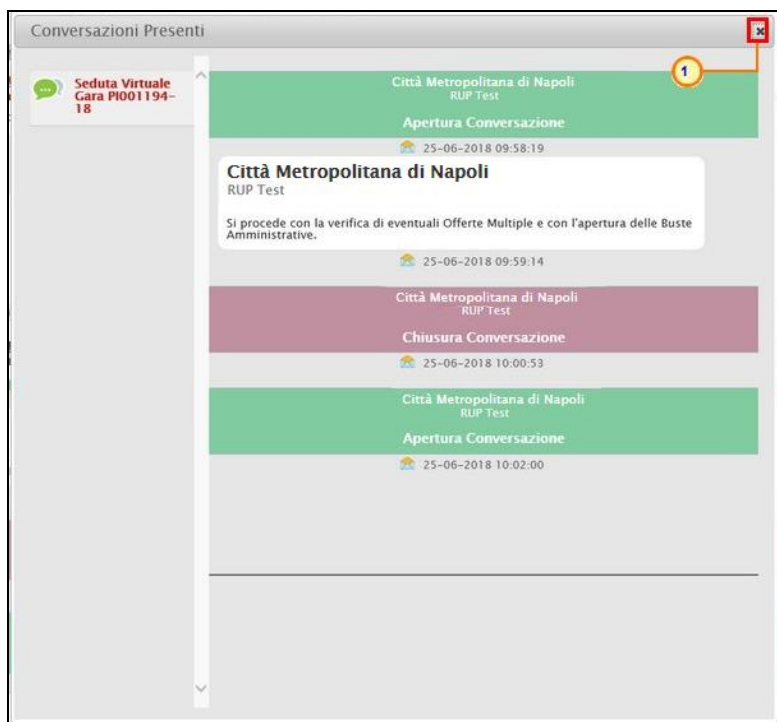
Conversazioni Presenti

×

1

Seduta Virtuale Gara PI001194-18

Città Metropolitana di Napoli
RUP Test
Apertura Conversazione
25-06-2018 09:58:19

Città Metropolitana di Napoli
RUP Test

Si procede con la verifica di eventuali Offerte Multiple e con l'apertura delle Buste Amministrative.

25-06-2018 09:59:14

Città Metropolitana di Napoli
RUP Test
Chiusura Conversazione
25-06-2018 10:00:53

Città Metropolitana di Napoli
RUP Test
Apertura Conversazione
25-06-2018 10:02:00